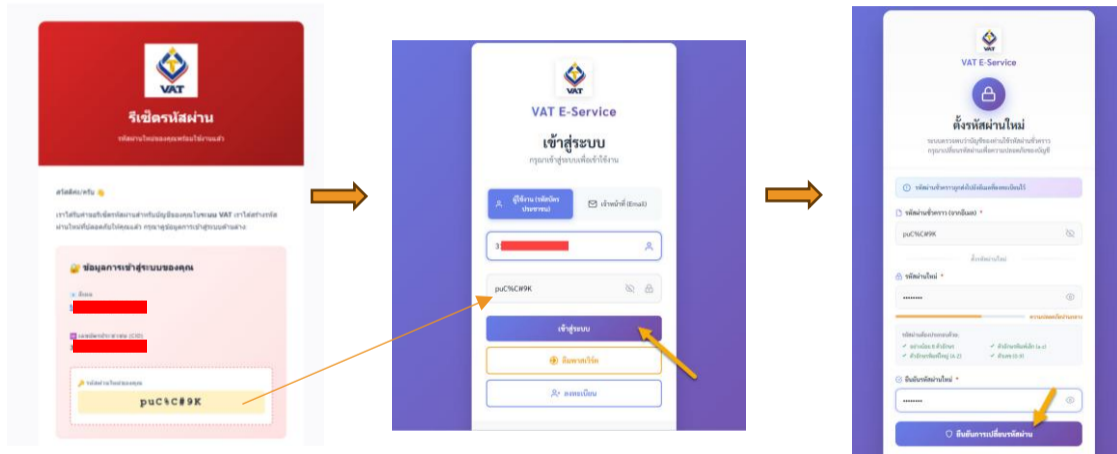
VAT

รีเซ็ตรหัสผ่าน

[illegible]

สวัสดีครับ 👋

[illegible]

ข้อมูลการเข้าสู่ระบบของคุณ

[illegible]

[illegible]

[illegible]

puC%C#9K

VAT

VAT E-Service

เข้าสู่ระบบ

กรุณาเข้าสู่ระบบเพื่อเข้าใช้งาน

ผู้ใช้งาน (รหัสบัตรประชาชน)

เจ้าหน้าที่ (Email)

3

puC%C#9K

เข้าสู่ระบบ

ลืมรหัสผ่าน

ลงทะเบียน

VAT

VAT E-Service

ตั้งรหัสผ่านใหม่

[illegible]

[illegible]

รหัสผ่านชั่วคราว (จากอีเมล) *

puC%C#9K

ตั้งรหัสผ่านใหม่

รหัสผ่านใหม่ *

••••••••

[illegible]

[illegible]

ยืนยันรหัสผ่านใหม่ *

••••••••

ยืนยันการเปลี่ยนรหัสผ่าน